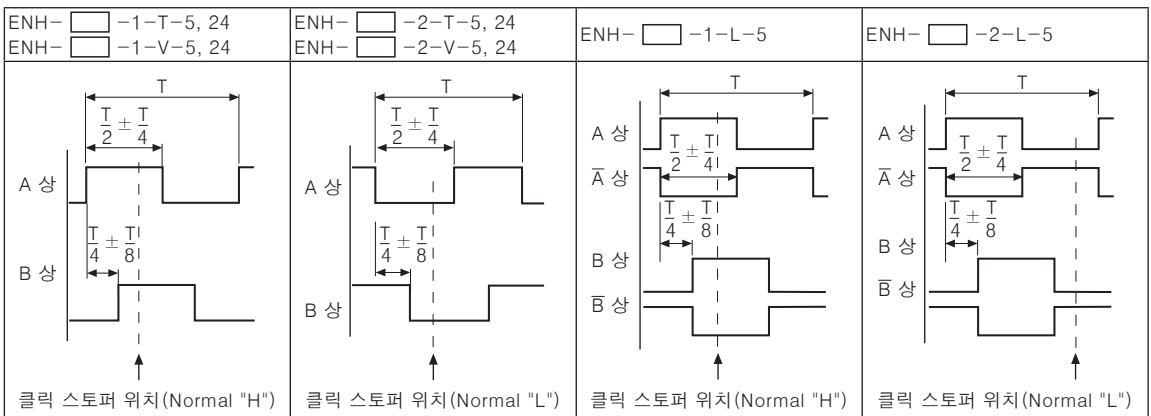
| ENH− $\square$ −1−T−5, 24<br>ENH− $\square$ −1−V−5, 24 | ENH− $\square$ −2−T−5, 24<br>ENH− $\square$ −2−V−5, 24 | ENH− $\square$ −1−L−5 | ENH− $\square$ −2−L−5 |
|---|---|---|---|
| T<br>$\frac{T}{2} \pm \frac{T}{4}$<br>A 상<br>$\frac{T}{4} \pm \frac{T}{8}$<br>B 상<br>클릭 스토퍼 위치(Normal "H") | T<br>$\frac{T}{2} \pm \frac{T}{4}$<br>A 상<br>$\frac{T}{4} \pm \frac{T}{8}$<br>B 상<br>클릭 스토퍼 위치(Normal "L") | T<br>A 상<br>$\frac{T}{2} \pm \frac{T}{4}$<br>$\overline{A}$ 상<br>$\frac{T}{4} \pm \frac{T}{8}$<br>B 상<br>$\overline{B}$ 상<br>클릭 스토퍼 위치(Normal "H") | T<br>A 상<br>$\frac{T}{2} \pm \frac{T}{4}$<br>$\overline{A}$ 상<br>$\frac{T}{4} \pm \frac{T}{8}$<br>B 상<br>$\overline{B}$ 상<br>클릭 스토퍼 위치(Normal "L") |